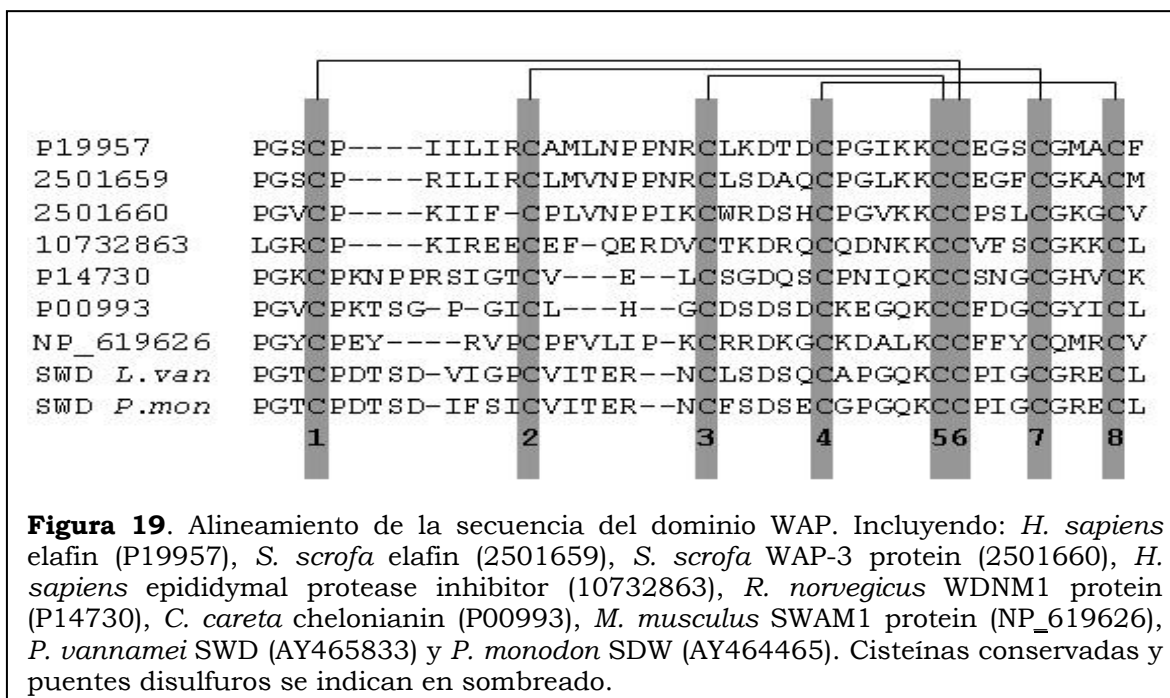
P19957 PGSCP----IILIRCAMLNPPNRCLKDTDCPGIKKCCEGSCGMACF
2501659 PGSCP----RILIRCLMVNPPNRCLSDAQCPGLKKCCEGFCGKACM
2501660 PGVCP----KIIF-CPLVNPPIKCWRDSHCPGVKKCCPSLCGKGCV
10732863 LGRCP----KIREECEF-QERDVCTKDRQCQDNKKCCVFSCGKKCL
P14730 PGKCPKNPPRSIGTCV---E--LCSGDQSCPNIQKCCSNGCGHVCK
P00993 PGVCPKTSG-P-GICL---H--GCDSDSDCKEGQKCCFDGCGYICL
NP_619626 PGYCPEY----RVPCPFVLIP-KCRRDKGCKDALKCCFFYCQMRCV
SWD L.van PGTCPDTSD-VIGPCVITER--NCLSDSQCAPGQKCCPIGCGRECL
SWD P.mon PGTCPDTSD-IFSICVITER--NCFSDSECGPGQKCCPIGCGRECL
1 2 3 4 56 7 8

**Figura 19**. Alineamiento de la secuencia del dominio WAP. Incluyendo: *H. sapiens* elafin (P19957), *S. scrofa* elafin (2501659), *S. scrofa* WAP-3 protein (2501660), *H. sapiens* epididymal protease inhibitor (10732863), *R. norvegicus* WDNM1 protein (P14730), *C. careta* chelonianin (P00993), *M. musculus* SWAM1 protein (NP_619626), *P. vannamei* SWD (AY465833) y *P. monodon* SDW (AY464465). Cisteínas conservadas y puentes disulfuros se indican en sombreado.